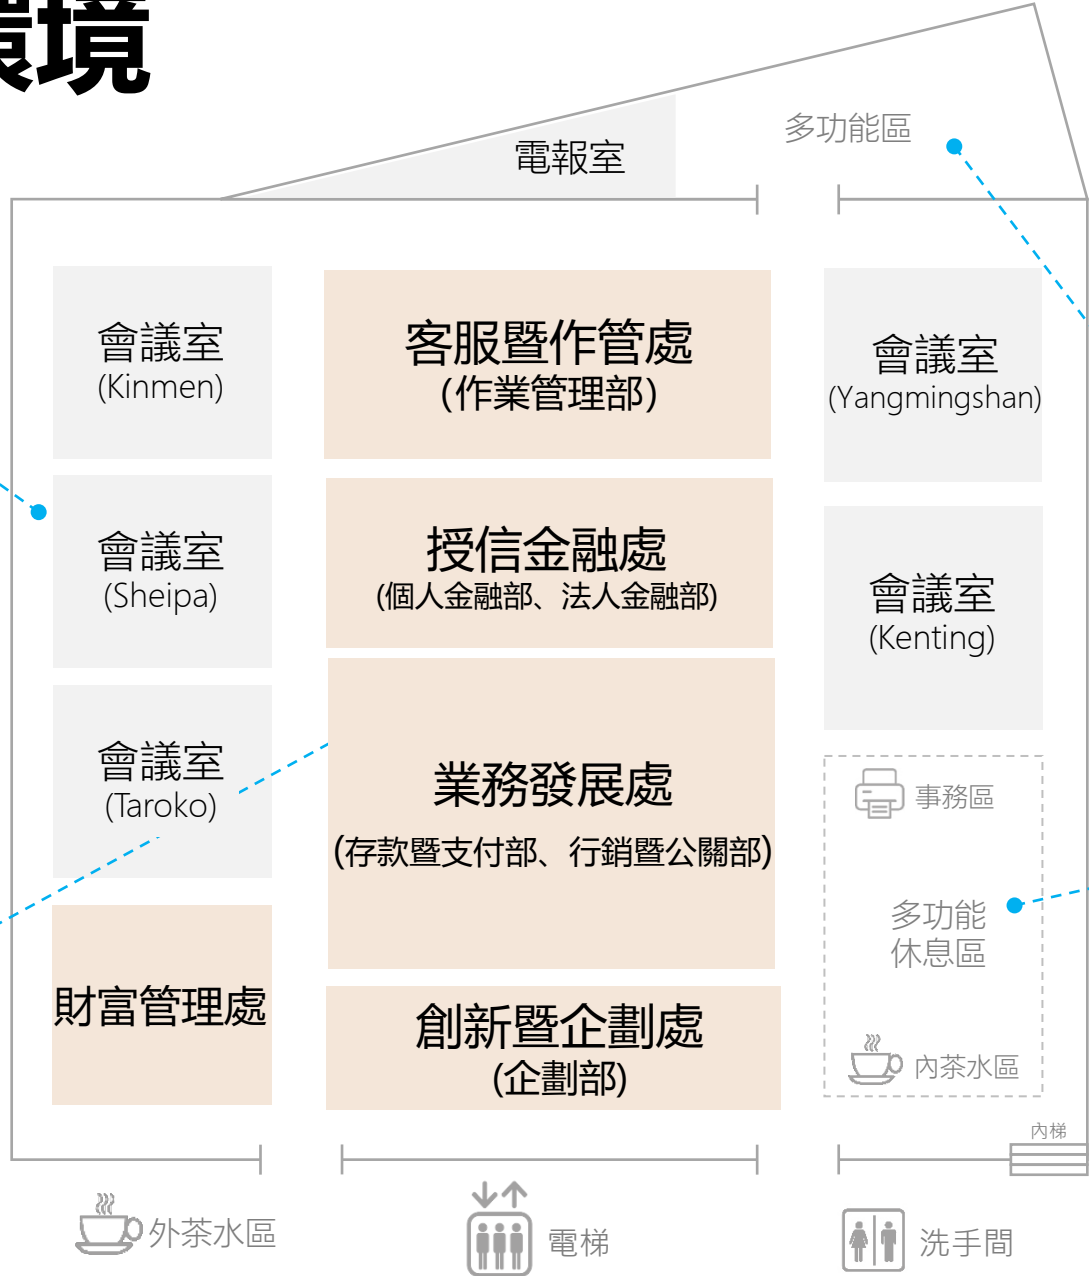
境

電報室

多功能區

會議室
(Kinmen)

客服暨作管處
(作業管理部)

會議室
(Yangmingshan)

會議室
(Sheipa)

授信金融處
(個人金融部、法人金融部)

會議室
(Kenting)

會議室
(Taroko)

業務發展處
(存款暨支付部、行銷暨公關部)

事務區

多功能
休息區

財富管理處

創新暨企劃處
(企劃部)

內茶水區

內梯

外茶水區

電梯

洗手間